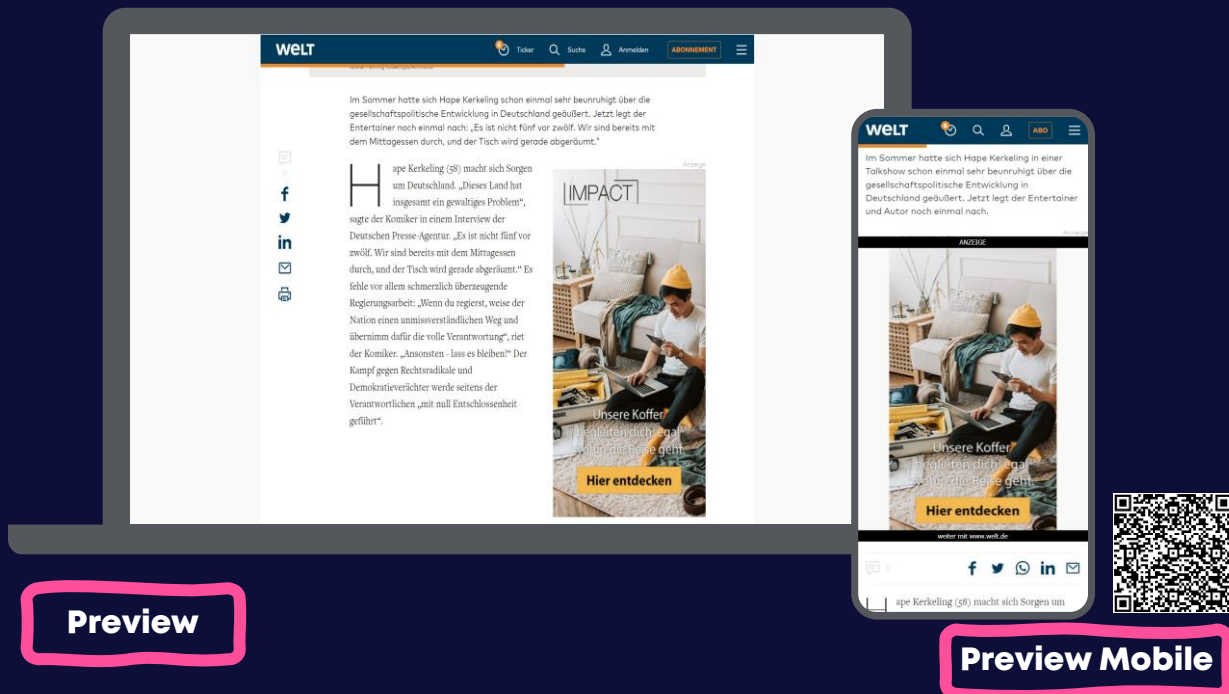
WELT Ticker Suche Anmelden ABONNEMENT

Im Sommer hatte sich Hape Kerkeling schon einmal sehr beunruhigt über die gesellschaftspolitische Entwicklung in Deutschland geäußert. Jetzt legt der Entertainer noch einmal nach: „Es ist nicht fünf vor zwölf. Wir sind bereits mit dem Mittagessen durch, und der Tisch wird gerade abgeräumt."

Hape Kerkeling (58) macht sich Sorgen um Deutschland. „Dieses Land hat insgesamt ein gewaltiges Problem", sagte der Komiker in einem Interview der Deutschen Presse-Agentur. „Es ist nicht fünf vor zwölf. Wir sind bereits mit dem Mittagessen durch, und der Tisch wird gerade abgeräumt." Es fehle vor allem schmerzlich überzeugende Regierungsarbeit: „Wenn du regierst, weise der Nation einen unmissverständlichen Weg und übernimm dafür die volle Verantwortung", riet der Komiker. „Ansonsten - lass es bleiben!" Der Kampf gegen Rechtsradikale und Demokratieverächter werde seitens der Verantwortlichen „mit null Entschlossenheit geführt".

Anzeige

IMPACT

Unsere Koffer begleiten dich, egal wohin die Reise geht

Hier entdecken

WELT ABO

Im Sommer hatte sich Hape Kerkeling in einer Talkshow schon einmal sehr beunruhigt über die gesellschaftspolitische Entwicklung in Deutschland geäußert. Jetzt legt der Entertainer und Autor noch einmal nach.

ANZEIGE

Unsere Koffer begleiten dich, egal wohin die Reise geht

Hier entdecken

weiter mit www.welt.de

ape Kerkeling (58) macht sich Sorgen um

Preview

Preview Mobile